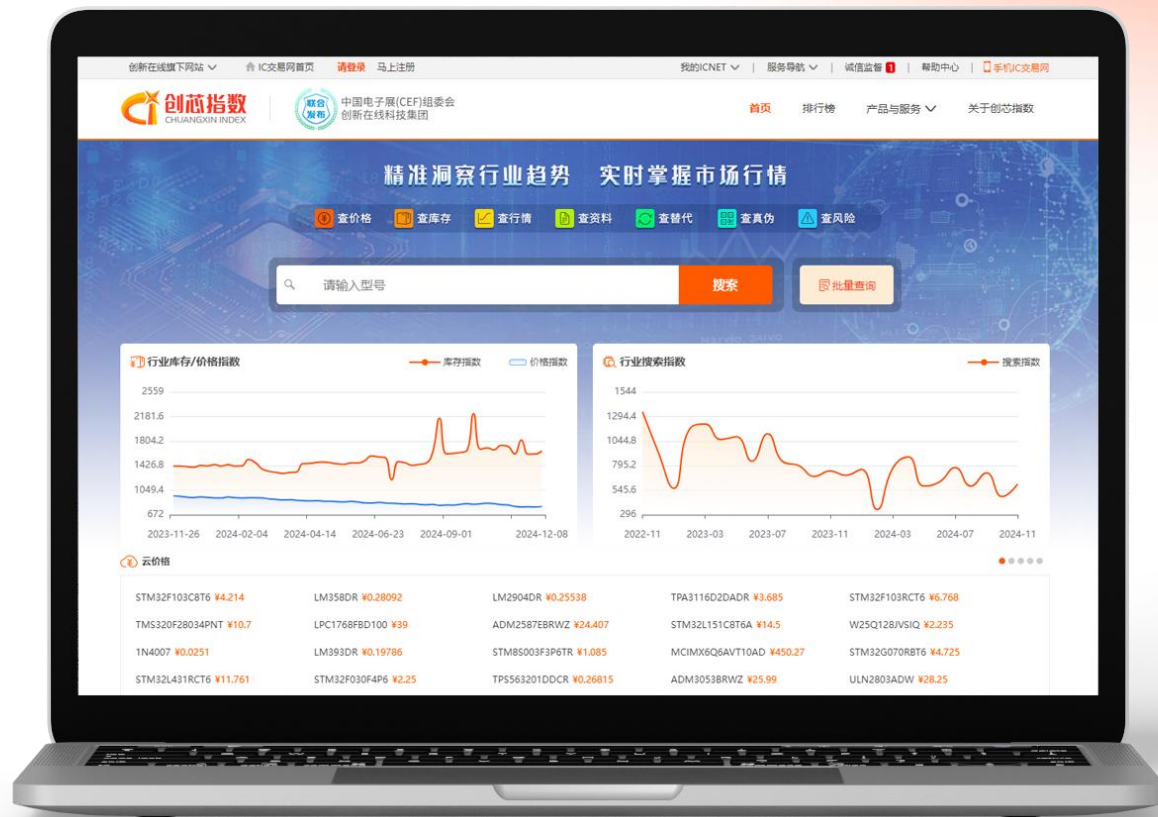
创新在线旗下网站 IC交易网首页 请登录 马上注册 我的ICNET | 服务导航 | 诚信监督 1 | 帮助中心 | 手机IC交易网

创芯指数 CHUANGXIN INDEX 联合发布 中国电子展(CEF)组委会 创新在线科技集团

首页 排行榜 产品与服务 关于创芯指数

精准洞察行业趋势 实时掌握市场行情

查价格 查库存 查行情 查资料 查替代 查真伪 查风险

请输入型号 搜索 批量查询

行业库存/价格指数 库存指数 价格指数

2559
2181.6
1804.2
1426.8
1049.4
672

2023-11-26 2024-02-04 2024-04-14 2024-06-23 2024-09-01 2024-12-08

行业搜索指数 搜索指数

1544
1294.4
1044.8
795.2
545.6
296

2022-11 2023-03 2023-07 2023-11 2024-03 2024-07 2024-11

云价格

| | | | | |
|---|---|---|---|---|
| STM32F103C8T6 ¥4.214 | LM358DR ¥0.28092 | LM2904DR ¥0.25538 | TPA3116D2DADR ¥3.685 | STM32F103RCT6 ¥6.768 |
| TMS320F28034PNT ¥10.7 | LPC1768FBD100 ¥39 | ADM2587EBRWZ ¥24.407 | STM32L151C8T6A ¥14.5 | W25Q128JVSIQ ¥2.235 |
| 1N4007 ¥0.0251 | LM393DR ¥0.19786 | STM8S003F3P6TR ¥1.085 | MCIMX6Q6AVT10AD ¥450.27 | STM32G070RBT6 ¥4.725 |
| STM32L431RCT6 ¥11.761 | STM32F030F4P6 ¥2.25 | TPS563201DDCR ¥0.26815 | ADM3053BRWZ ¥25.99 | ULN2803ADW ¥28.25 |